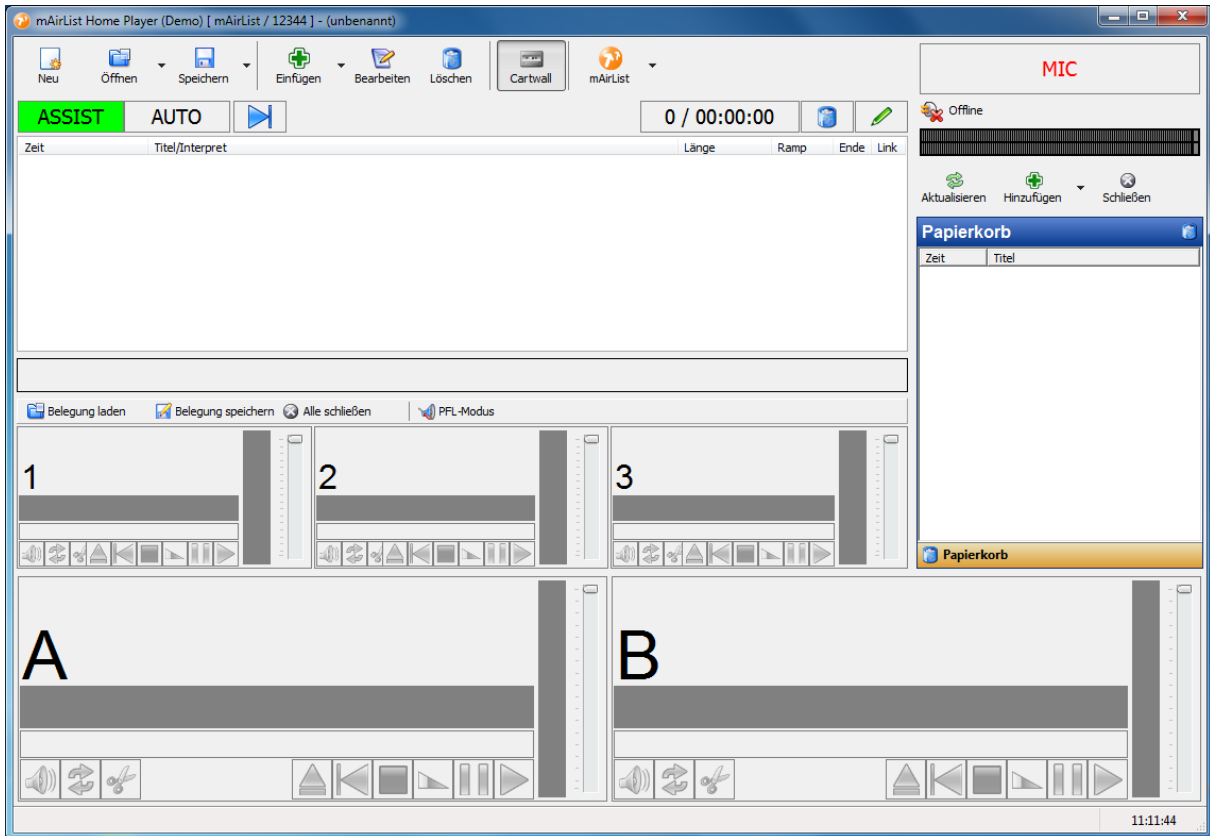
mAirList Home Player (Demo) [ mAirList / 12344 ] - (unbenannt)

Neu
Öffnen
Speichern
Einfügen
Bearbeiten
Löschen
Cartwall
mAirList

MIC

ASSIST
AUTO
0 / 00:00:00

Offline

| Zeit | Titel/Interpret | Länge | Ramp | Ende | Link |
|---|---|---|---|---|---|

Aktualisieren
Hinzufügen
Schließen

Papierkorb

| Zeit | Titel |
|---|---|

Belegung laden
Belegung speichern
Alle schließen
PFL-Modus

1
2
3

Papierkorb

A
B

11:11:44